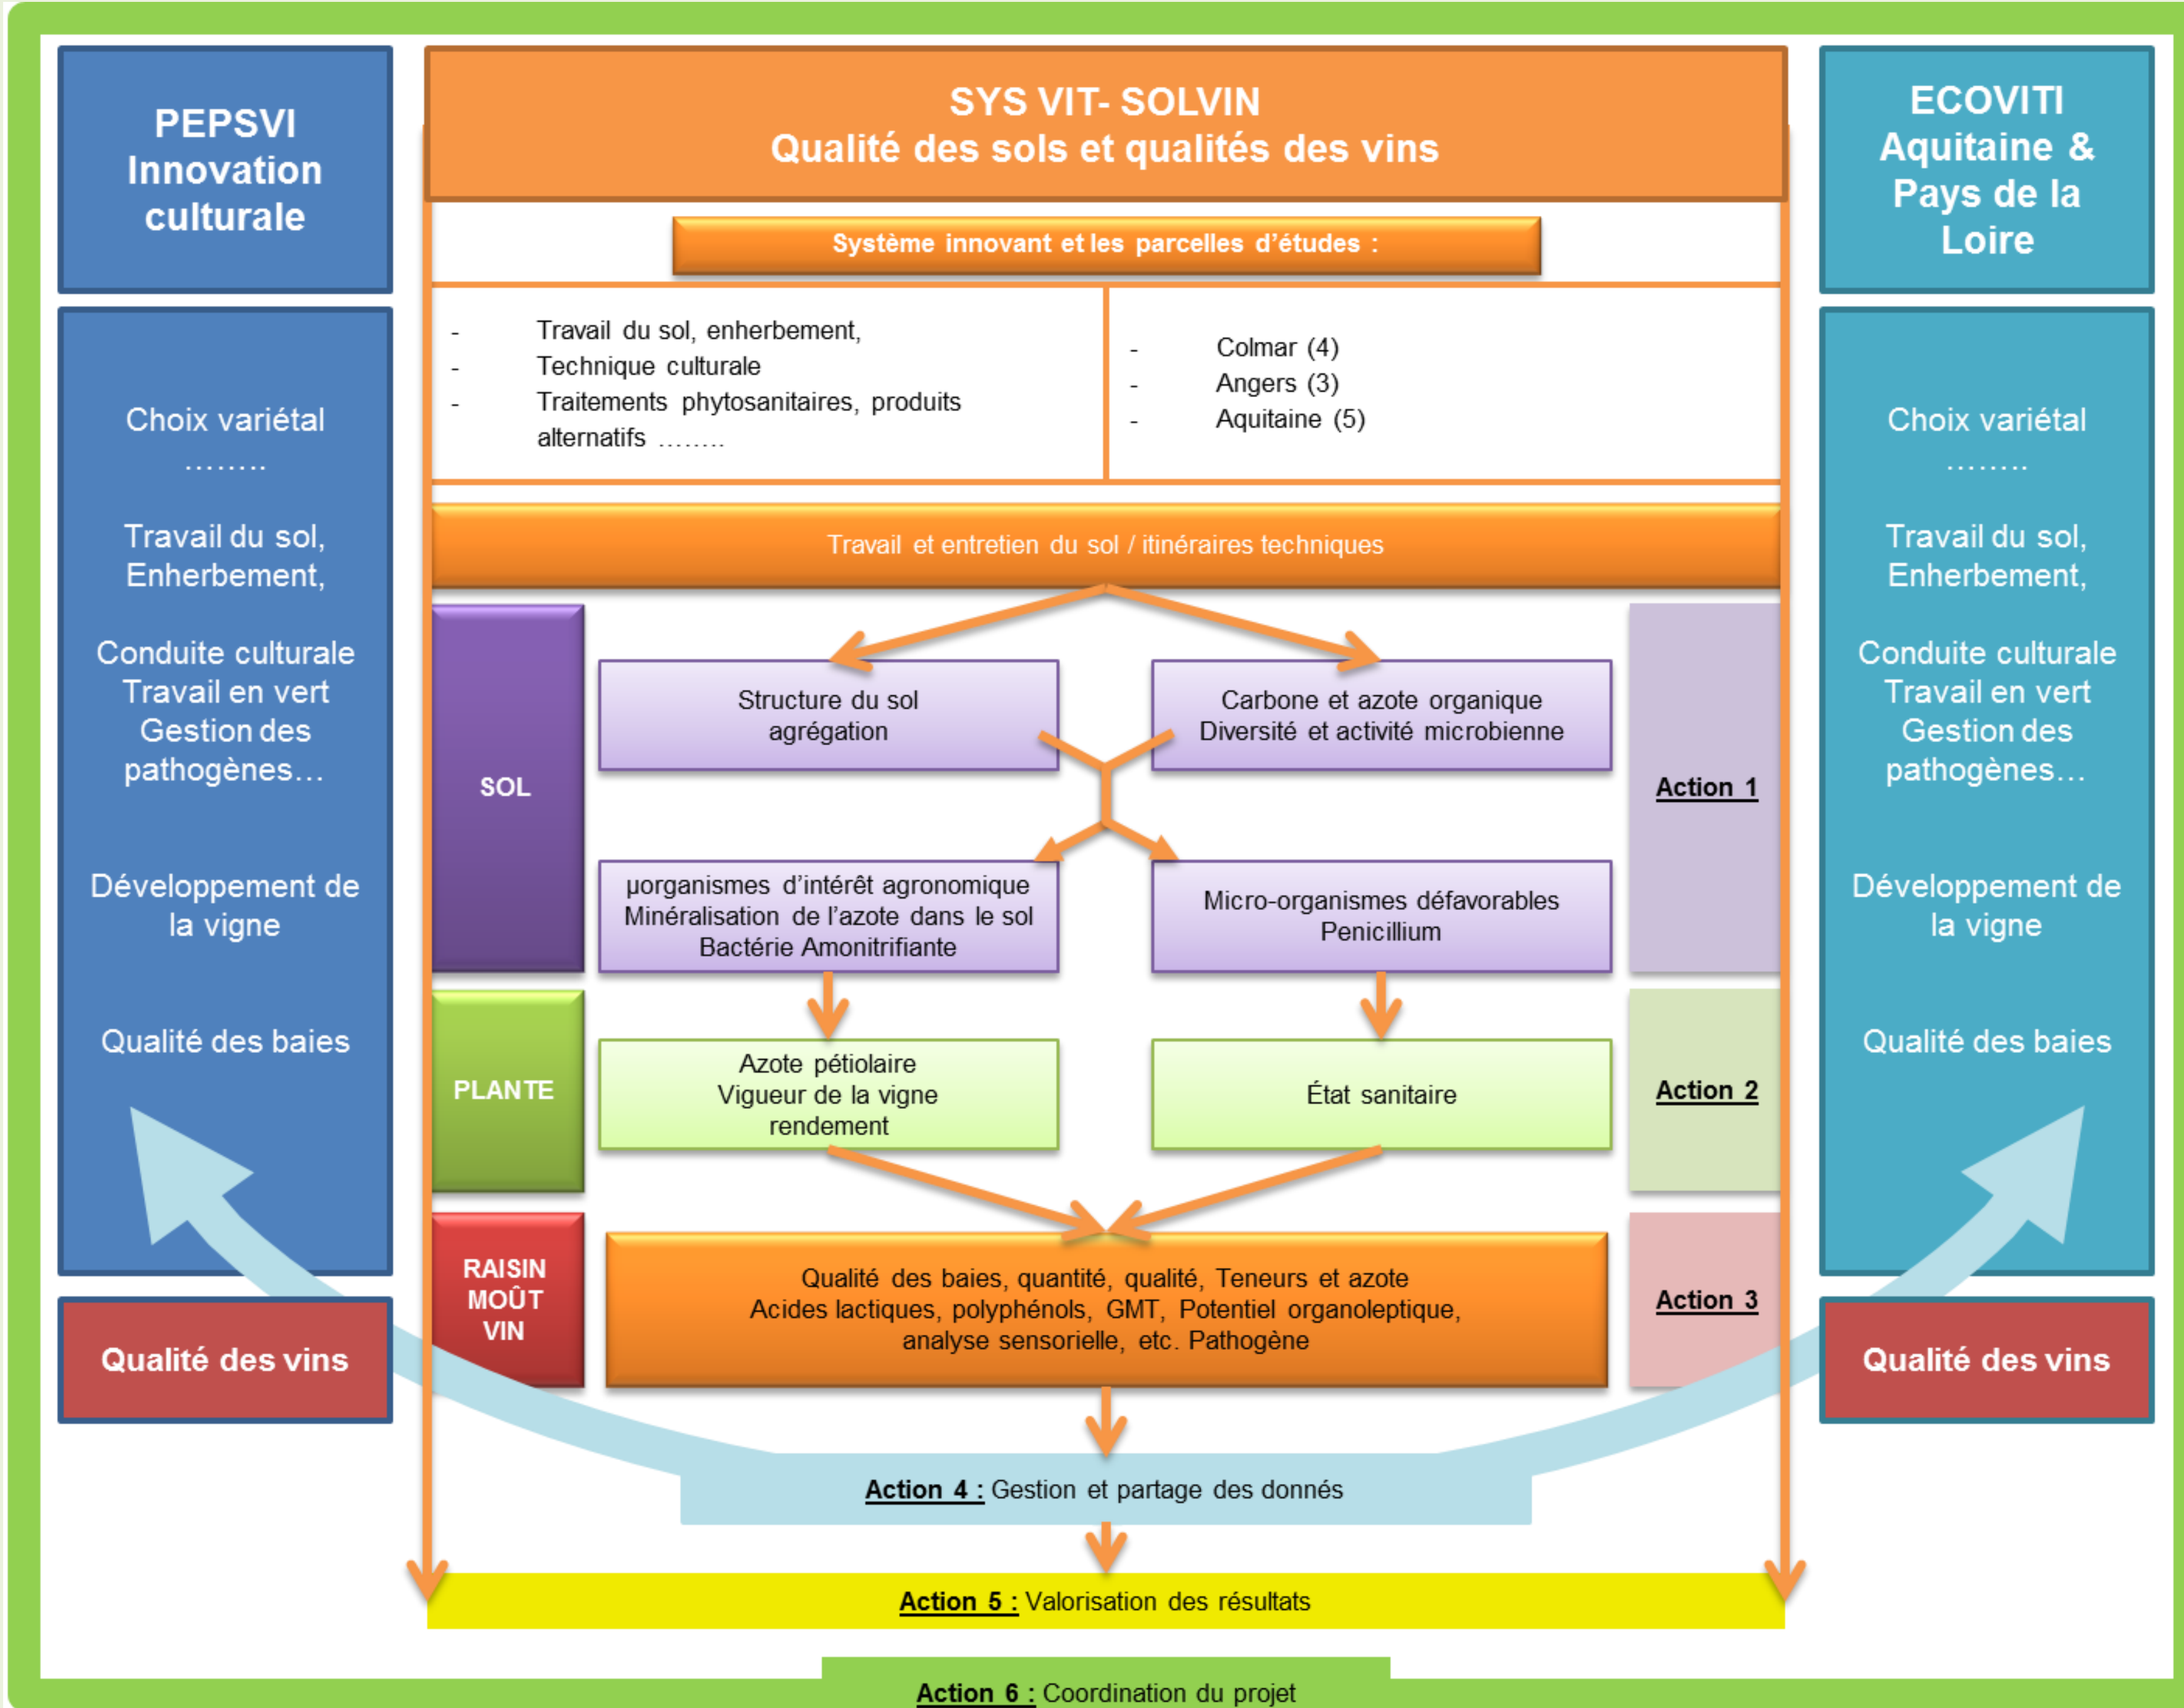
PEPSVI
Innovation culturale

Choix variétal
……..

Travail du sol, Enherbement,

Conduite culturale
Travail en vert
Gestion des pathogènes…

Développement de la vigne

Qualité des baies

Qualité des vins

SYS VIT- SOLVIN
Qualité des sols et qualités des vins

Système innovant et les parcelles d'études :

- Travail du sol, enherbement,
- Technique culturale
- Traitements phytosanitaires, produits alternatifs ……..

- Colmar (4)
- Angers (3)
- Aquitaine (5)

Travail et entretien du sol / itinéraires techniques

SOL

Structure du sol
agrégation

Carbone et azote organique
Diversité et activité microbienne

µorganismes d'intérêt agronomique
Minéralisation de l'azote dans le sol
Bactérie Amonitrifiante

Micro-organismes défavorables
Penicillium

Action 1

PLANTE

Azote pétiolaire
Vigueur de la vigne
rendement

État sanitaire

Action 2

RAISIN MOÛT VIN

Qualité des baies, quantité, qualité, Teneurs et azote
Acides lactiques, polyphénols, GMT, Potentiel organoleptique, analyse sensorielle, etc. Pathogène

Action 3

Action 4 : Gestion et partage des donnés

Action 5 : Valorisation des résultats

Action 6 : Coordination du projet

ECOVITI
Aquitaine & Pays de la Loire

Choix variétal
……..

Travail du sol, Enherbement,

Conduite culturale
Travail en vert
Gestion des pathogènes…

Développement de la vigne

Qualité des baies

Qualité des vins